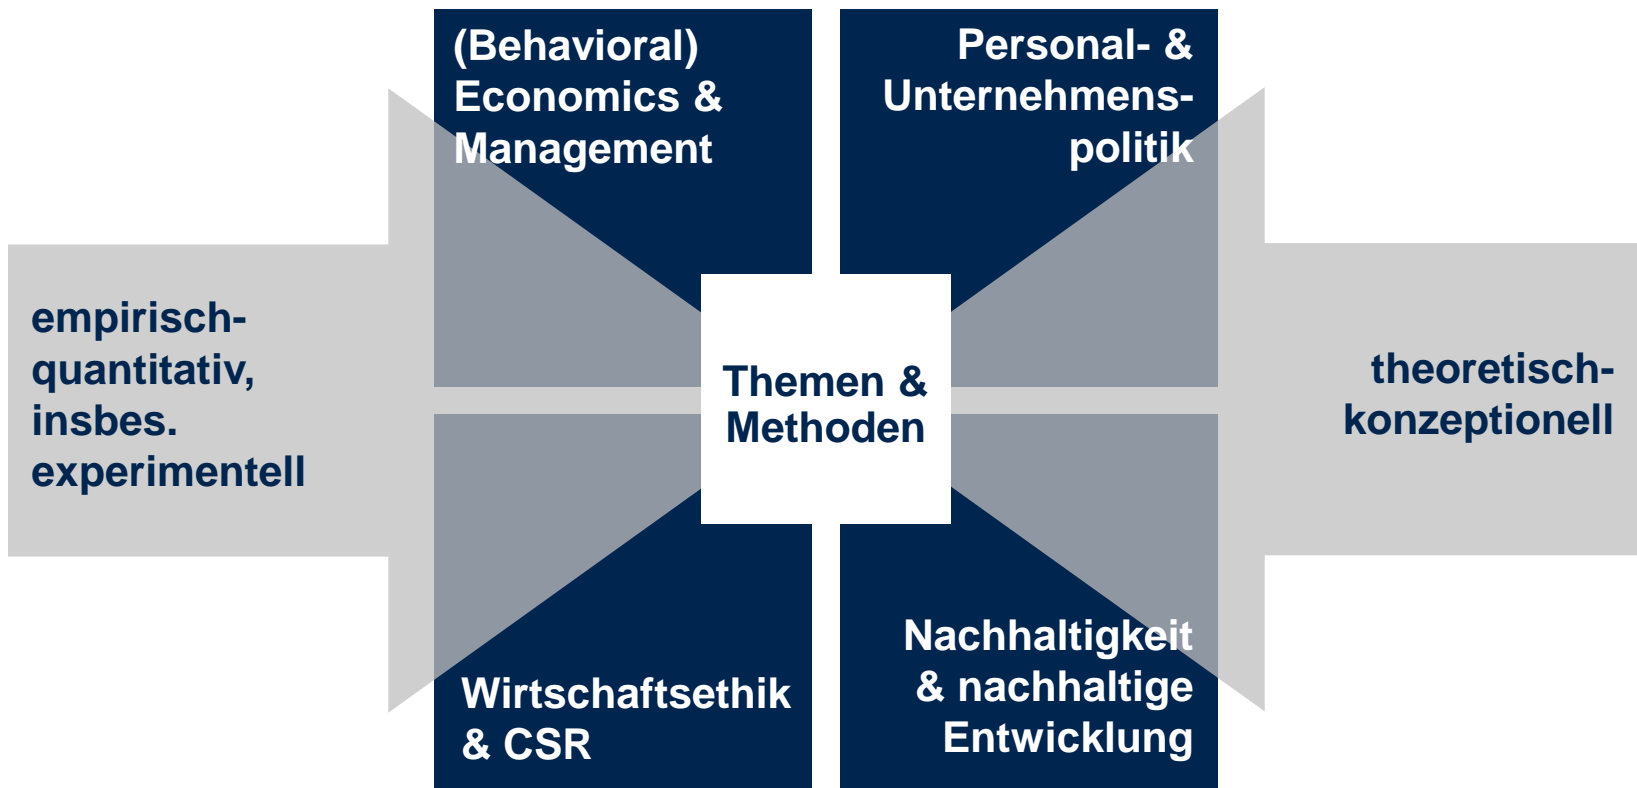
(Behavioral) Economics & Management

Personal- & Unternehmenspolitik

empirisch-quantitativ, insbes. experimentell

Themen & Methoden

theoretisch-konzeptionell

Wirtschaftsethik & CSR

Nachhaltigkeit & nachhaltige Entwicklung